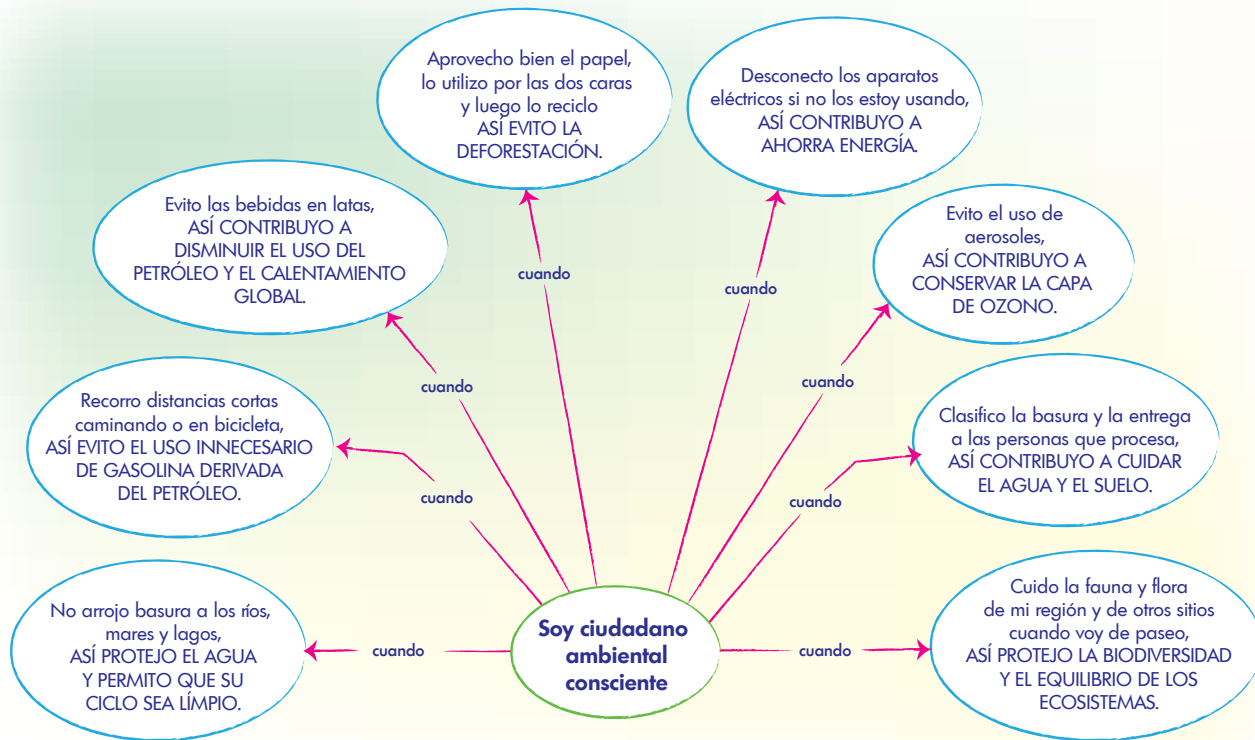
Aprovecho bien el papel, lo utilizo por las dos caras y luego lo reciclo ASÍ EVITO LA DEFORESTACIÓN.

Desconecto los aparatos eléctricos si no los estoy usando, ASÍ CONTRIBUYO A AHORRA ENERGÍA.

Evito las bebidas en latas, ASÍ CONTRIBUYO A DISMINUIR EL USO DEL PETRÓLEO Y EL CALENTAMIENTO GLOBAL.

Evito el uso de aerosoles, ASÍ CONTRIBUYO A CONSERVAR LA CAPA DE OZONO.

cuando

cuando

cuando

cuando

Recorro distancias cortas caminando o en bicicleta, ASÍ EVITO EL USO INNECESARIO DE GASOLINA DERIVADA DEL PETRÓLEO.

Clasifico la basura y la entrega a las personas que procesa, ASÍ CONTRIBUYO A CUIDAR EL AGUA Y EL SUELO.

cuando

cuando

No arrojo basura a los ríos, mares y lagos, ASÍ PROTEJO EL AGUA Y PERMITO QUE SU CICLO SEA LÍMPIO.

cuando

Soy ciudadano ambiental consciente

cuando

Cuido la fauna y flora de mi región y de otros sitios cuando voy de paseo, ASÍ PROTEJO LA BIODIVERSIDAD Y EL EQUILIBRIO DE LOS ECOSISTEMAS.